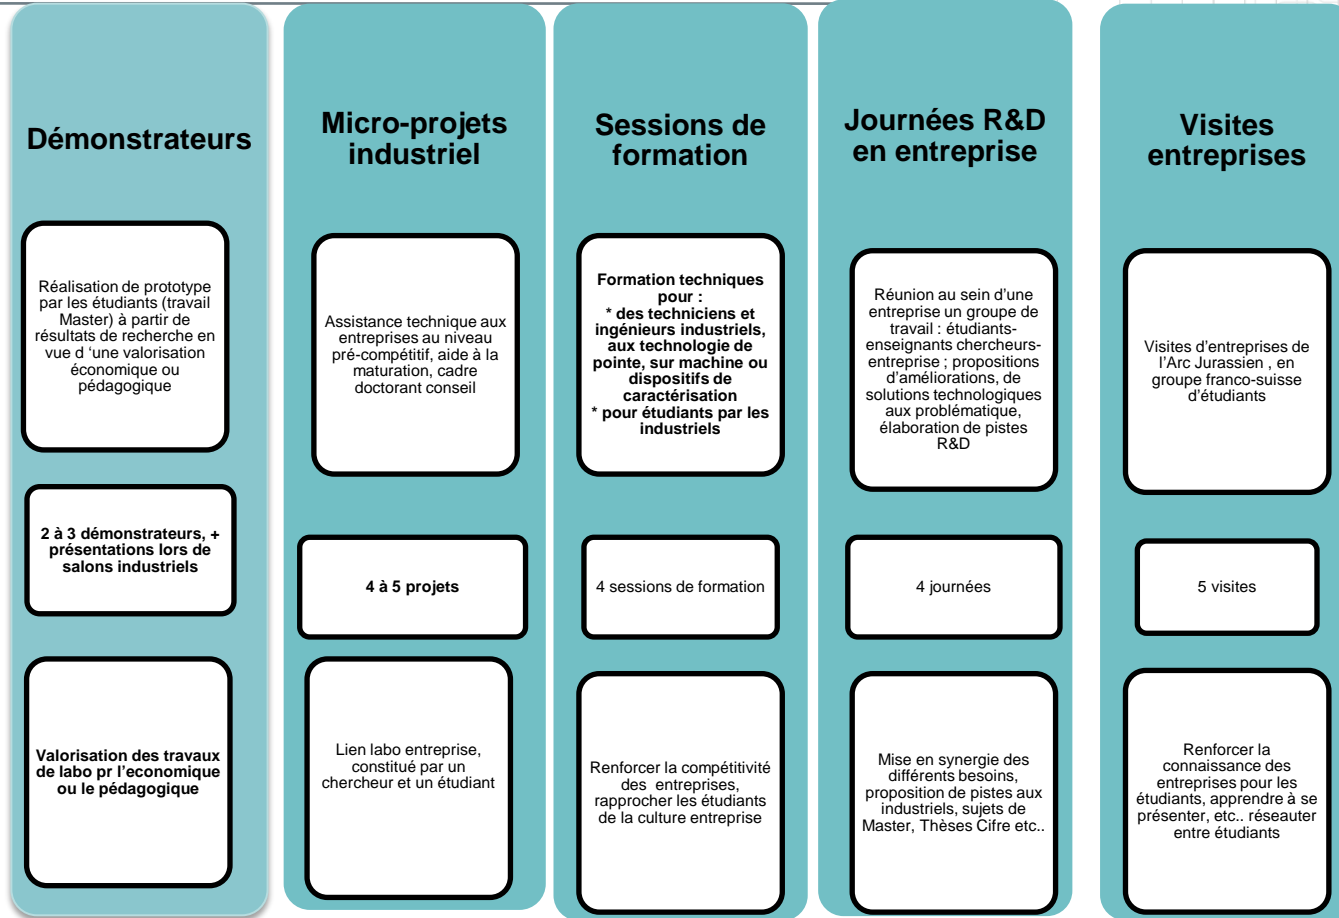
Démonstrateurs

Réalisation de prototype par les étudiants (travail Master) à partir de résultats de recherche en vue d 'une valorisation économique ou pédagogique

2 à 3 démonstrateurs, + présentations lors de salons industriels

Valorisation des travaux de labo pr l'economique ou le pédagogique

Micro-projets industriel

Assistance technique aux entreprises au niveau pré-compétitif, aide à la maturation, cadre doctorant conseil

4 à 5 projets

Lien labo entreprise, constitué par un chercheur et un étudiant

Sessions de formation

Formation techniques pour :
* des techniciens et ingénieurs industriels, aux technologie de pointe, sur machine ou dispositifs de caractérisation
* pour étudiants par les industriels

4 sessions de formation

Renforcer la compétitivité des entreprises, rapprocher les étudiants de la culture entreprise

Journées R&D en entreprise

Réunion au sein d'une entreprise un groupe de travail : étudiants-enseignants chercheurs-entreprise ; propositions d'améliorations, de solutions technologiques aux problématique, élaboration de pistes R&D

4 journées

Mise en synergie des différents besoins, proposition de pistes aux industriels, sujets de Master, Thèses Cifre etc..

Visites entreprises

Visites d'entreprises de l'Arc Jurassien , en groupe franco-suisse d'étudiants

5 visites

Renforcer la connaissance des entreprises pour les étudiants, apprendre à se présenter, etc.. réseauter entre étudiants